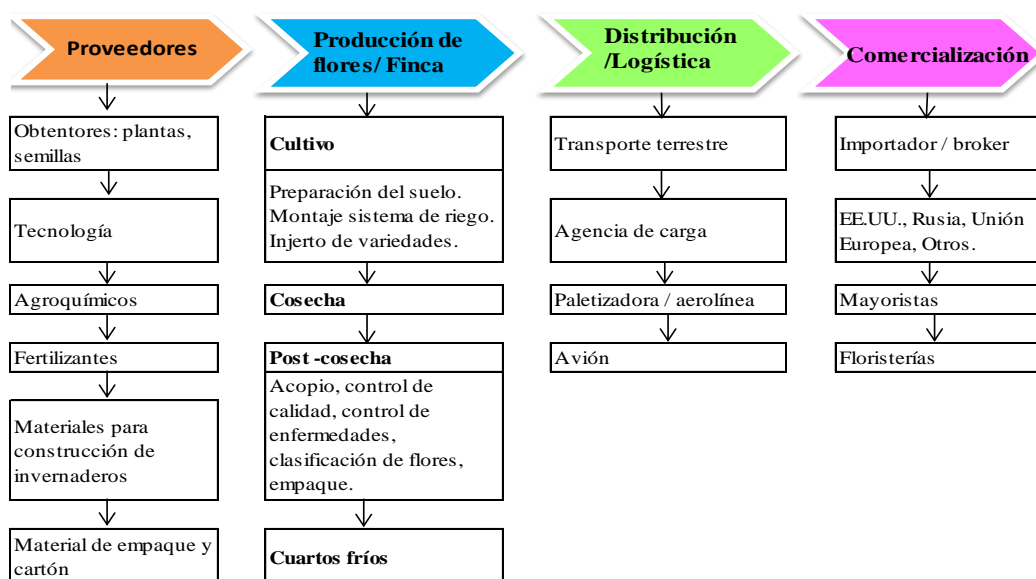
Proveedores

Obtentores: plantas, semillas

Tecnología

Agroquímicos

Fertilizantes

Materiales para construcción de invernaderos

Material de empaque y cartón

Producción de flores/ Finca

Cultivo

Preparación del suelo. Montaje sistema de riego. Injerto de variedades.

Cosecha

Post -cosecha

Acopio, control de calidad, control de enfermedades, clasificación de flores, empaque.

Cuartos fríos

Distribución /Logística

Transporte terrestre

Agencia de carga

Paletizadora / aerolínea

Avión

Comercialización

Importador / broker

EE.UU., Rusia, Unión Europea, Otros.

Mayoristas

Floristerías